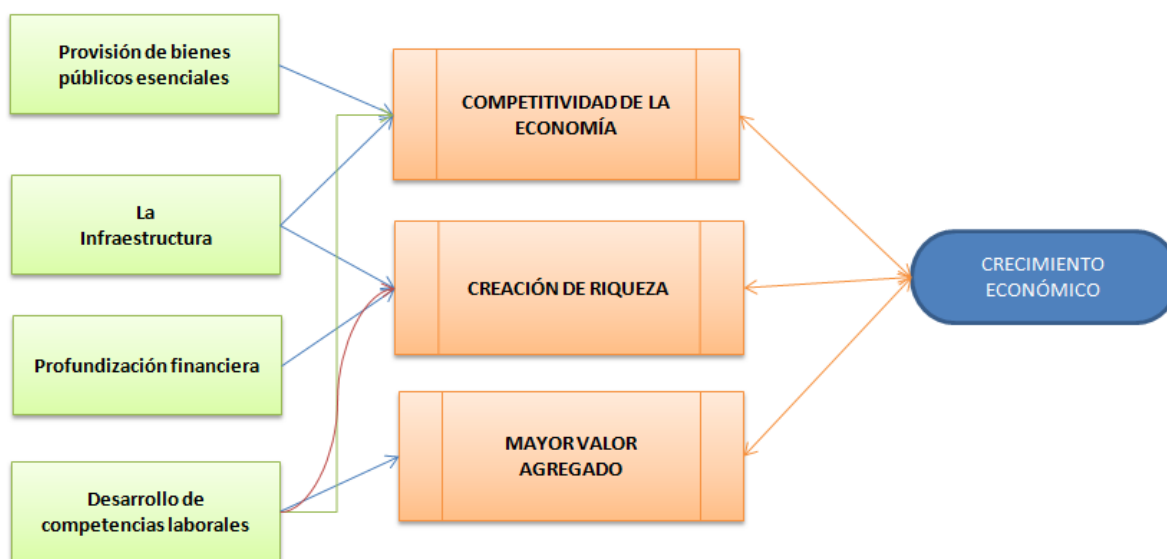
Provisión de bienes públicos esenciales

La Infraestructura

Profundización financiera

Desarrollo de competencias laborales

COMPETITIVIDAD DE LA ECONOMÍA

CREACIÓN DE RIQUEZA

MAYOR VALOR AGREGADO

CRECIMIENTO ECONÓMICO